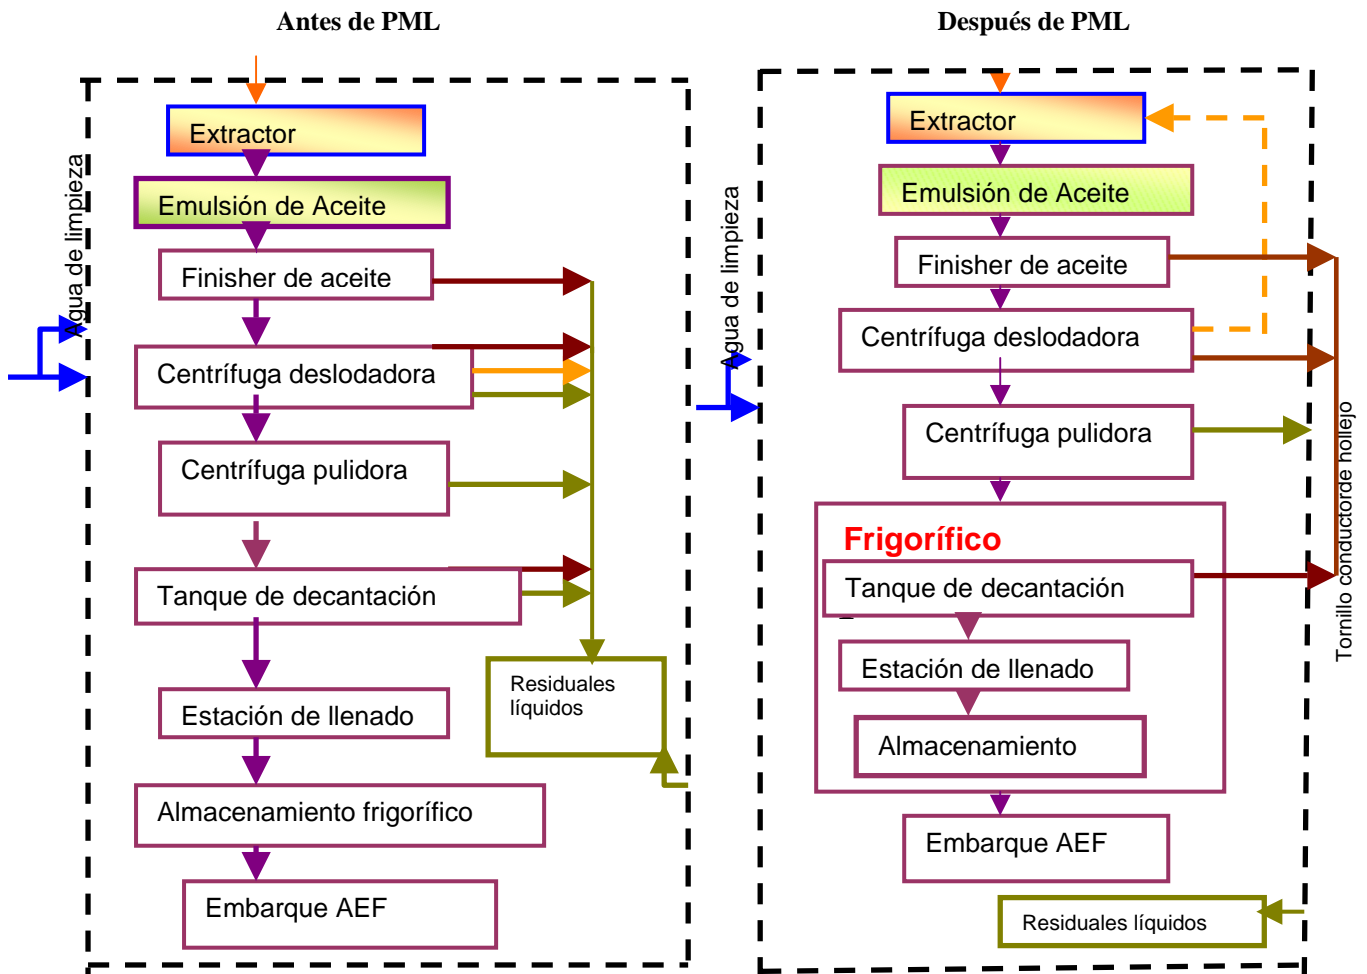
Antes de PML

Agua de limpieza

Extractor

Emulsión de Aceite

Finisher de aceite

Centrífuga deslodadora

Centrífuga pulidora

Tanque de decantación

Estación de llenado

Almacenamiento frigorífico

Embarque AEF

Residuales líquidos

Después de PML

Agua de limpieza

Extractor

Emulsión de Aceite

Finisher de aceite

Centrífuga deslodadora

Centrífuga pulidora

Frigorífico

Tanque de decantación

Estación de llenado

Almacenamiento

Embarque AEF

Residuales líquidos

Tornillo conductorde hollejo